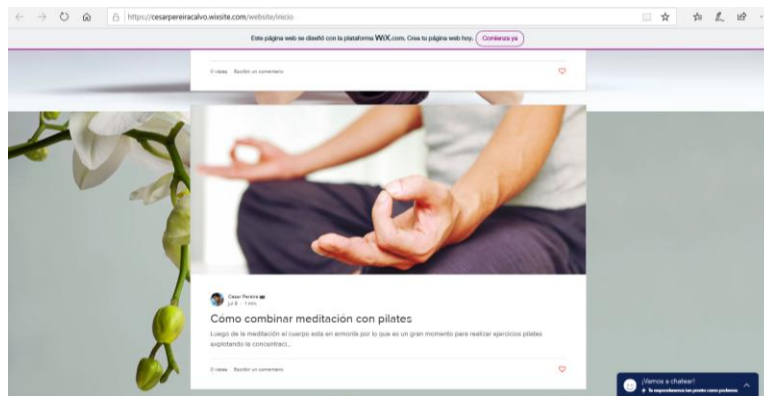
https://cesarpereiracalvo.wixsite.com/website/inicio

Esta página web se diseñó con la plataforma WiX.com. Crea tu página web hoy. Comienza ya

0 vistas Escribir un comentario

Cesar Pereira
jul 8 · 1 min

Cómo combinar meditación con pilates

Luego de la meditación el cuerpo esta en armonía por lo que es un gran momento para realizar ejercicios pilates explotando la concentraci...

0 vistas Escribir un comentario

¡Vamos a chatear!
Te responderemos lo más pronto posible